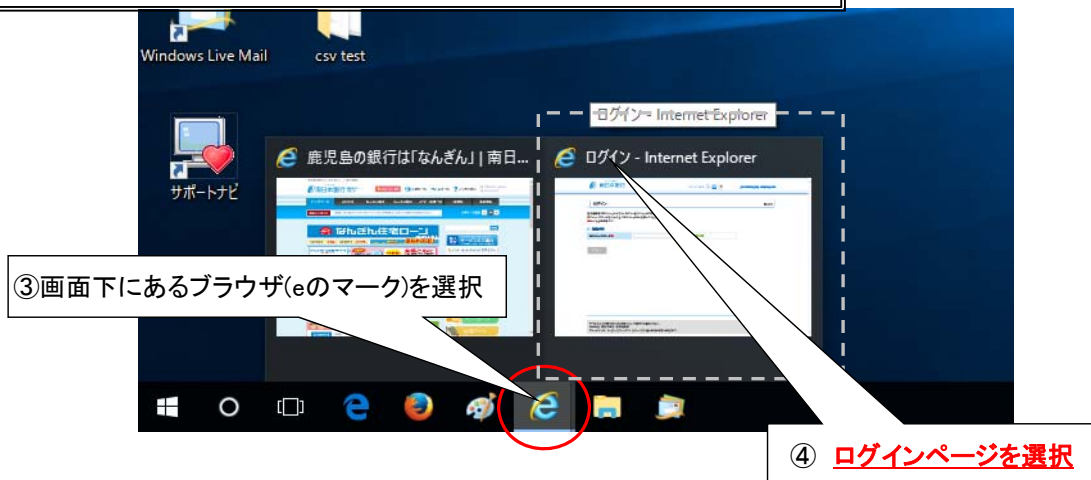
Windows Live Mail

csv test

サポートナビ

ログイン - Internet Explorer

鹿児島の銀行は「なんぎん」| 南日...

ログイン - Internet Explorer

③画面下にあるブラウザ(eのマーク)を選択

④ ログインページを選択